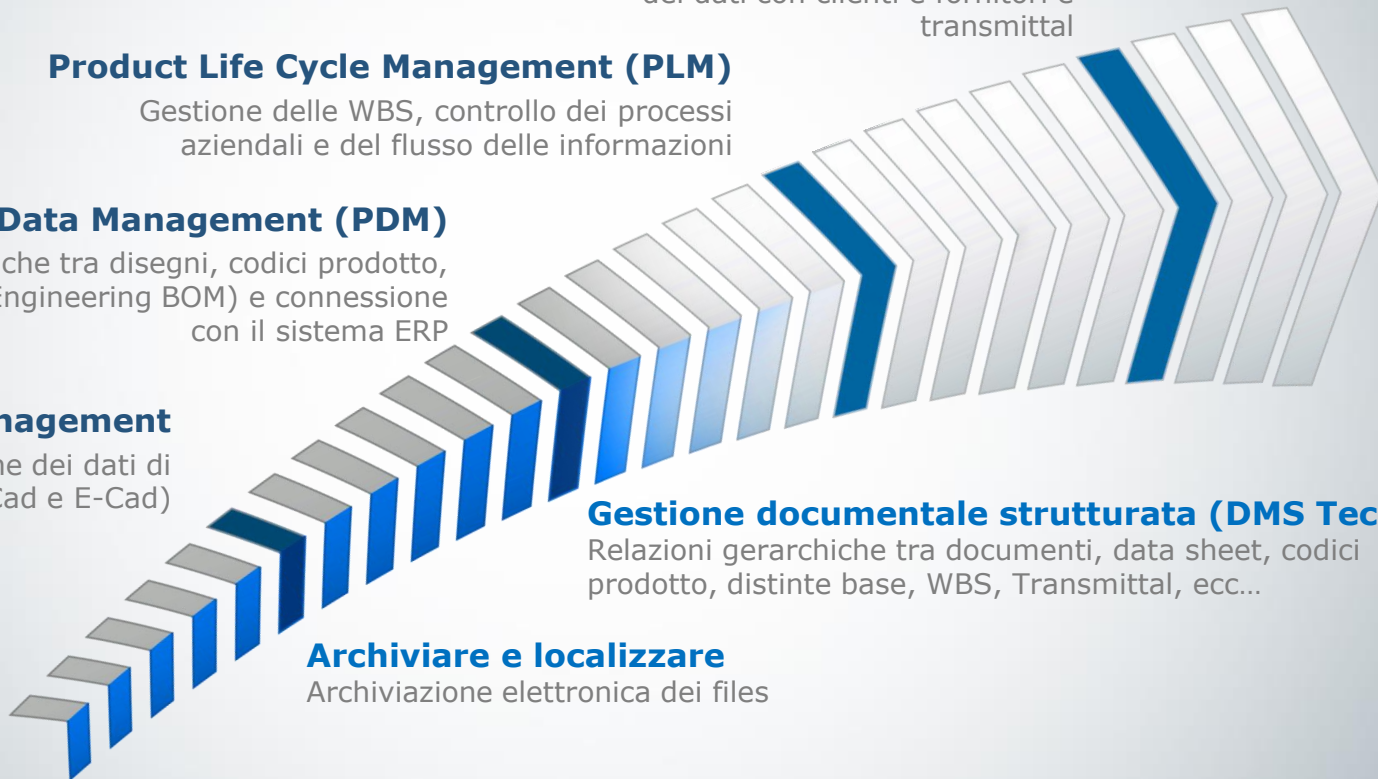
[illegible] dei dati con clienti e fornitori e transmittal

**Product Life Cycle Management (PLM)**
Gestione delle WBS, controllo dei processi aziendali e del flusso delle informazioni

**Data Management (PDM)**
che tra disegni, codici prodotto, Engineering BOM) e connessione con il sistema ERP

**nagement**
ne dei dati di Cad e E-Cad)

**Gestione documentale strutturata (DMS Tec**
Relazioni gerarchiche tra documenti, data sheet, codici prodotto, distinte base, WBS, Transmittal, ecc…

**Archiviare e localizzare**
Archiviazione elettronica dei files